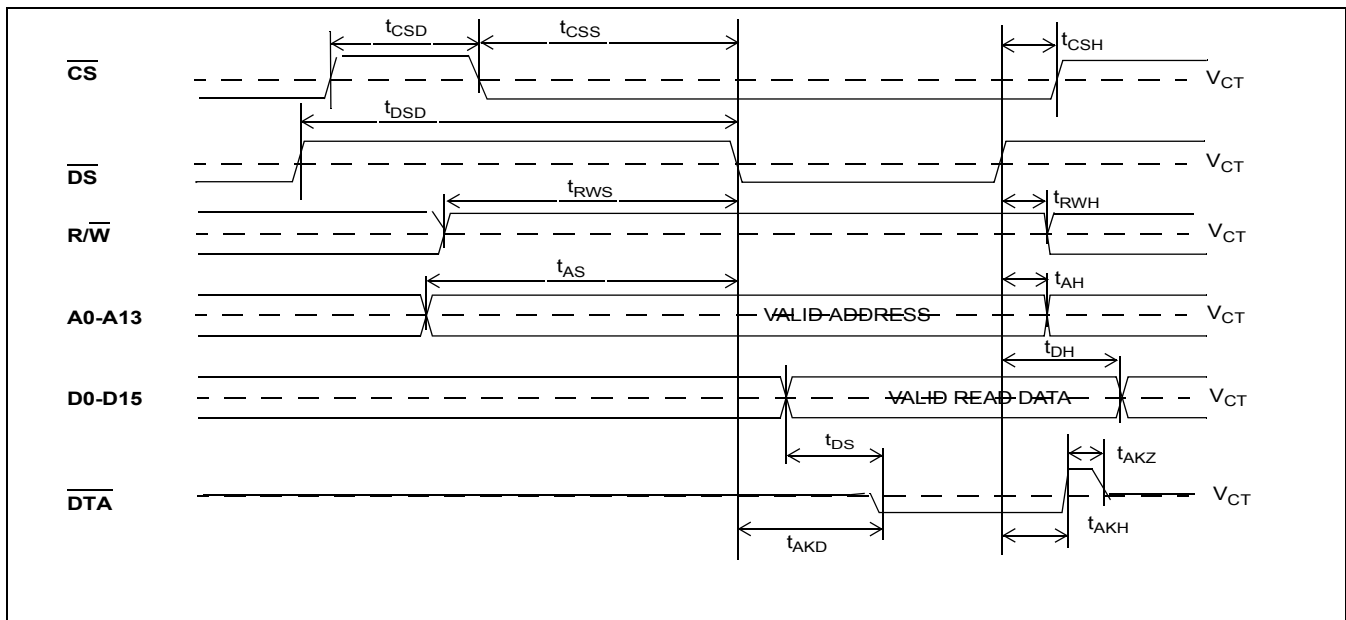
$t_{CSD}$ $t_{CSS}$ $t_{CSH}$

$\overline{CS}$ $V_{CT}$

$t_{DSD}$

$\overline{DS}$ $V_{CT}$

$t_{RWS}$ $t_{RWH}$

$R/\overline{W}$ $V_{CT}$

$t_{AS}$ $t_{AH}$

A0-A13 VALID ADDRESS $V_{CT}$

$t_{DH}$

D0-D15 VALID READ DATA $V_{CT}$

$t_{DS}$ $t_{AKZ}$

$\overline{DTA}$ $V_{CT}$

$t_{AKD}$ $t_{AKH}$